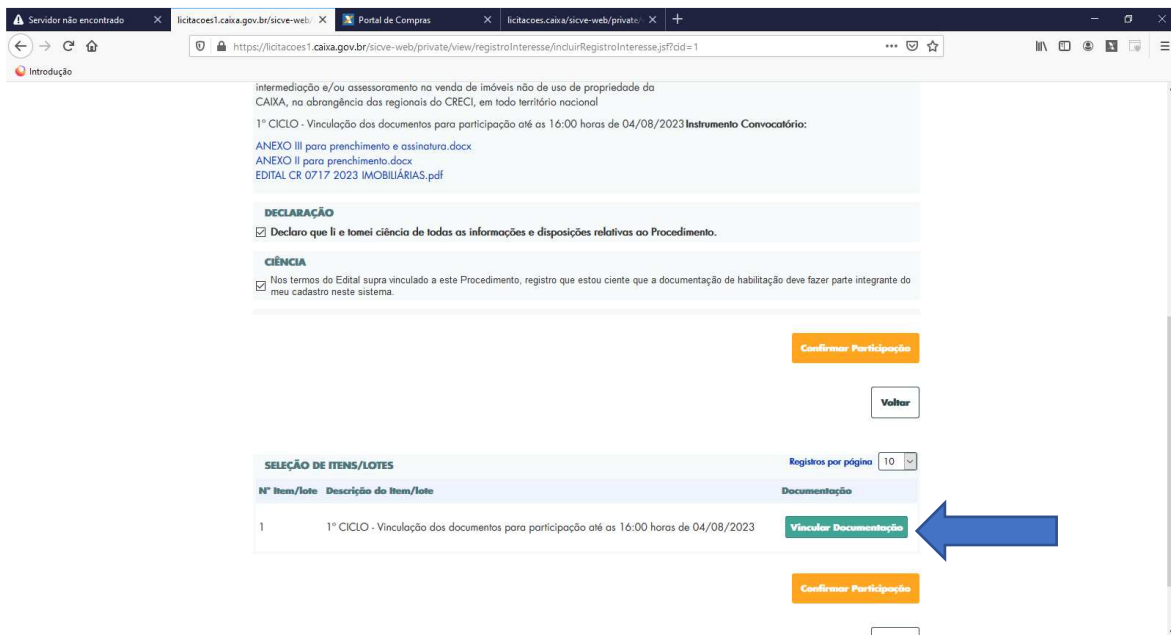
Servidor não encontrado × licitacoes1.caixa.gov.br/sicve-web/ × Portal de Compras × licitacoes.caixa/sicve-web/private/ × +

https://licitacoes1.caixa.gov.br/sicve-web/private/view/registroInteresse/incluirRegistroInteresse.jsf?cid=1

Introdução

intermediação e/ou assessoramento na venda de imóveis não de uso de propriedade da CAIXA, na abrangência das regionais do CRECI, em todo território nacional

1º CICLO - Vinculação dos documentos para participação até as 16:00 horas de 04/08/2023 **Instrumento Convocatório:**

ANEXO III para prenchimento e assinatura.docx
ANEXO II para prenchimento.docx
EDITAL CR 0717 2023 IMOBILIÁRIAS.pdf

**DECLARAÇÃO**

☑ Declaro que li e tomei ciência de todas as informações e disposições relativas ao Procedimento.

**CIÊNCIA**

☑ Nos termos do Edital supra vinculado a este Procedimento, registro que estou ciente que a documentação de habilitação deve fazer parte integrante do meu cadastro neste sistema.

Confirmar Participação

Voltar

**SELEÇÃO DE ITENS/LOTES**

Registros por página 10

| Nº Item/lote | Descrição do Item/lote | Documentação |
|---|---|---|
| 1 | 1º CICLO - Vinculação dos documentos para participação até as 16:00 horas de 04/08/2023 | Vincular Documentação |

Confirmar Participação